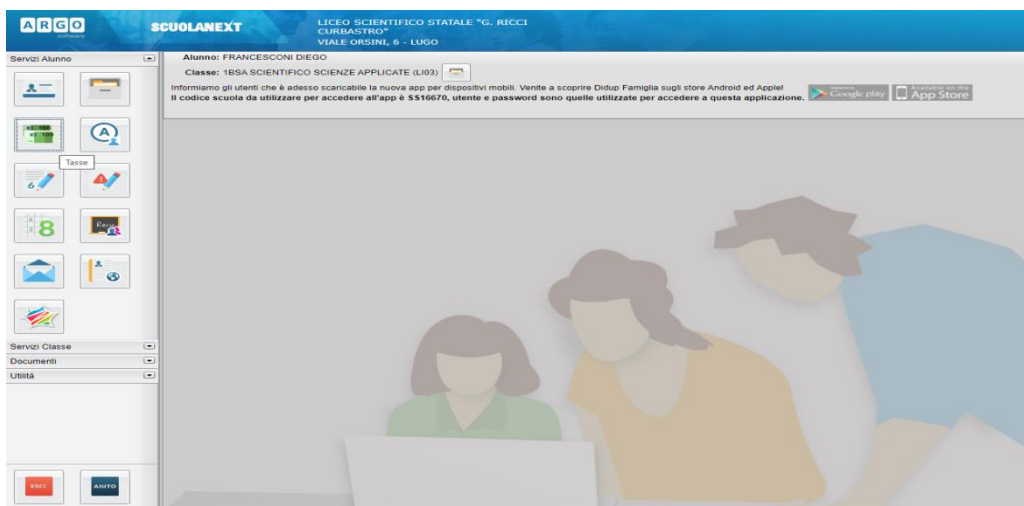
ARGO software

SCUOLANEXT

LICEO SCIENTIFICO STATALE "G. RICCI CURBASTRO"
VIALE ORSINI, 6 - LUGO

Servizi Alunno

Tasse

Servizi Classe
Documenti
Utilità

ESCI
AIUTO

Alunno: FRANCESCONI DIEGO
Classe: 1BSA SCIENTIFICO SCIENZE APPLICATE (LI03)

Informiamo gli utenti che è adesso scaricabile la nuova app per dispositivi mobili. Venite a scoprire Didup Famiglia sugli store Android ed Apple!
Il codice scuola da utilizzare per accedere all'app è SS16670, utente e password sono quelle utilizzate per accedere a questa applicazione.

Google play
Available on the App Store